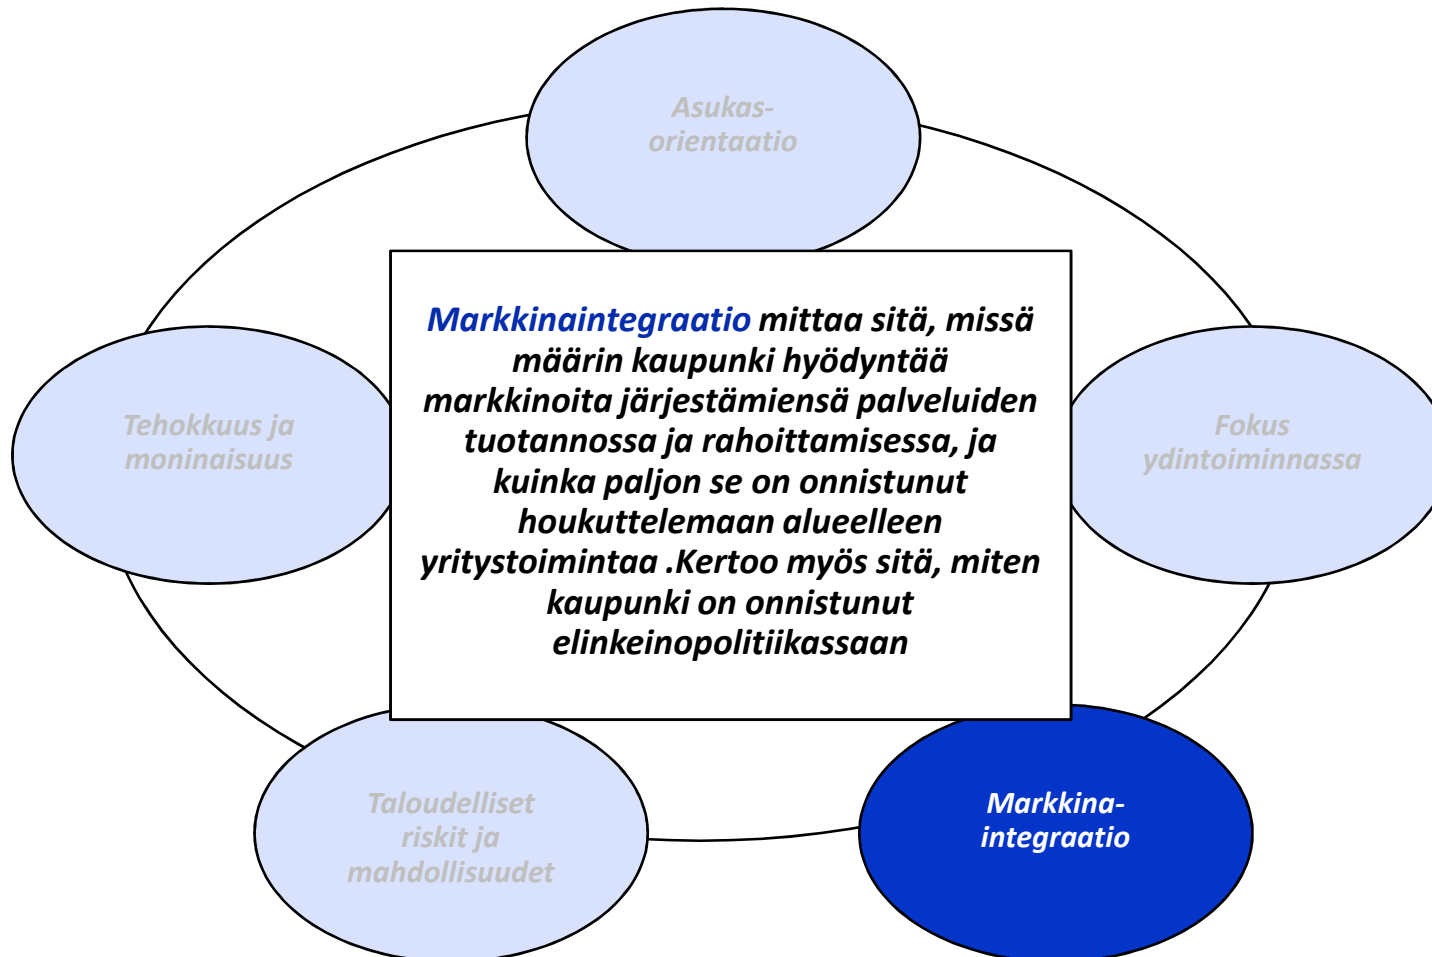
Asukas-orientaatio

Tehokkuus ja moninaisuus

Markkinaintegraatio mittaa sitä, missä määrin kaupunki hyödyntää markkinoita järjestämiensä palveluiden tuotannossa ja rahoittamisessa, ja kuinka paljon se on onnistunut houkuttelemaan alueelleen yritystoimintaa .Kertoo myös sitä, miten kaupunki on onnistunut elinkeinopolitiikassaan

Fokus ydintoiminnassa

Taloudelliset riskit ja mahdollisuudet

Markkina-integraatio